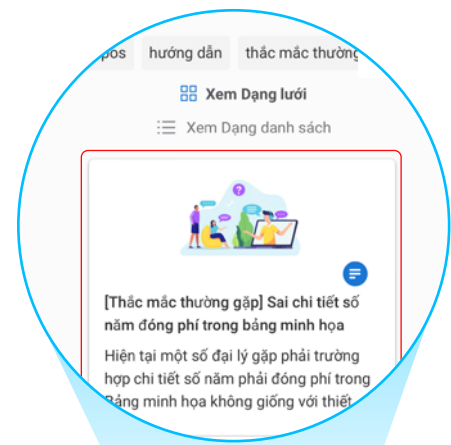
pos hướng dẫn thắc mắc thường

Xem Dạng lưới

Xem Dạng danh sách

[Thắc mắc thường gặp] Sai chi tiết số năm đóng phí trong bảng minh họa

Hiện tại một số đại lý gặp phải trường hợp chi tiết số năm phải đóng phí trong Bảng minh họa không giống với thiết